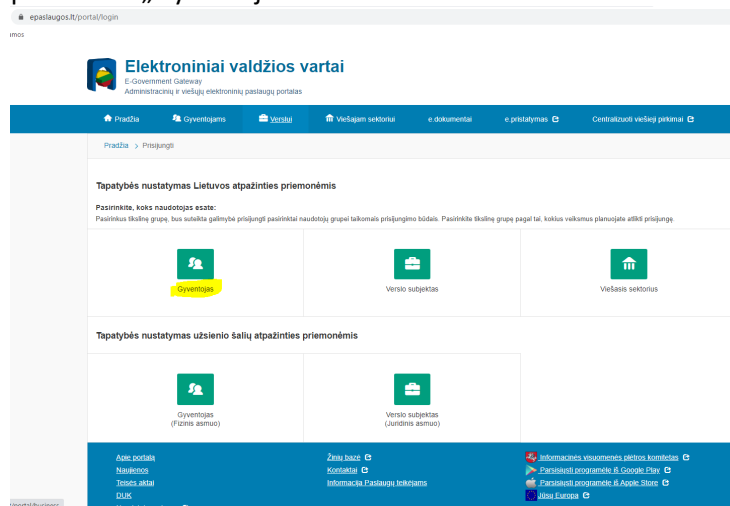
epaslaugos.lt/portal/login

Elektroniniai valdžios vartai
E-Government Gateway
Administracinių ir viešųjų elektroninių paslaugų portalas

Pradžia | Gyventojams | Verslui | Viešajam sektoriui | e.dokumentai | e.pristatymas | Centralizuoti viešieji pirkimai

Pradžia > Prisijungti

Tapatybės nustatymas Lietuvos atpažinties priemonėmis

Pasirinkite, koks naudotojas esate:
Pasirinkus tikslinę grupę, bus suteikta galimybė prisijungti pasirinktai naudotojų grupei taikomais prisijungimo būdais. Pasirinkite tikslinę grupę pagal tai, kokius veiksmus planuojate atlikti prisijungę.

Gyventojas
Verslo subjektas
Viešasis sektorius

Tapatybės nustatymas užsienio šalių atpažinties priemonėmis

Gyventojas
(Fizinis asmuo)
Verslo subjektas
(Juridinis asmuo)

Apie portalą
Naujienos
Teisės aktai
DUK
Žinių bazė
Kontaktai
Informacija Paslaugų teikėjams
Informacinės visuomenės plėtros komitetas
Parsisiųsti programėlę iš Google Play
Parsisiųsti programėlę iš Apple Store
Jūsų Europa